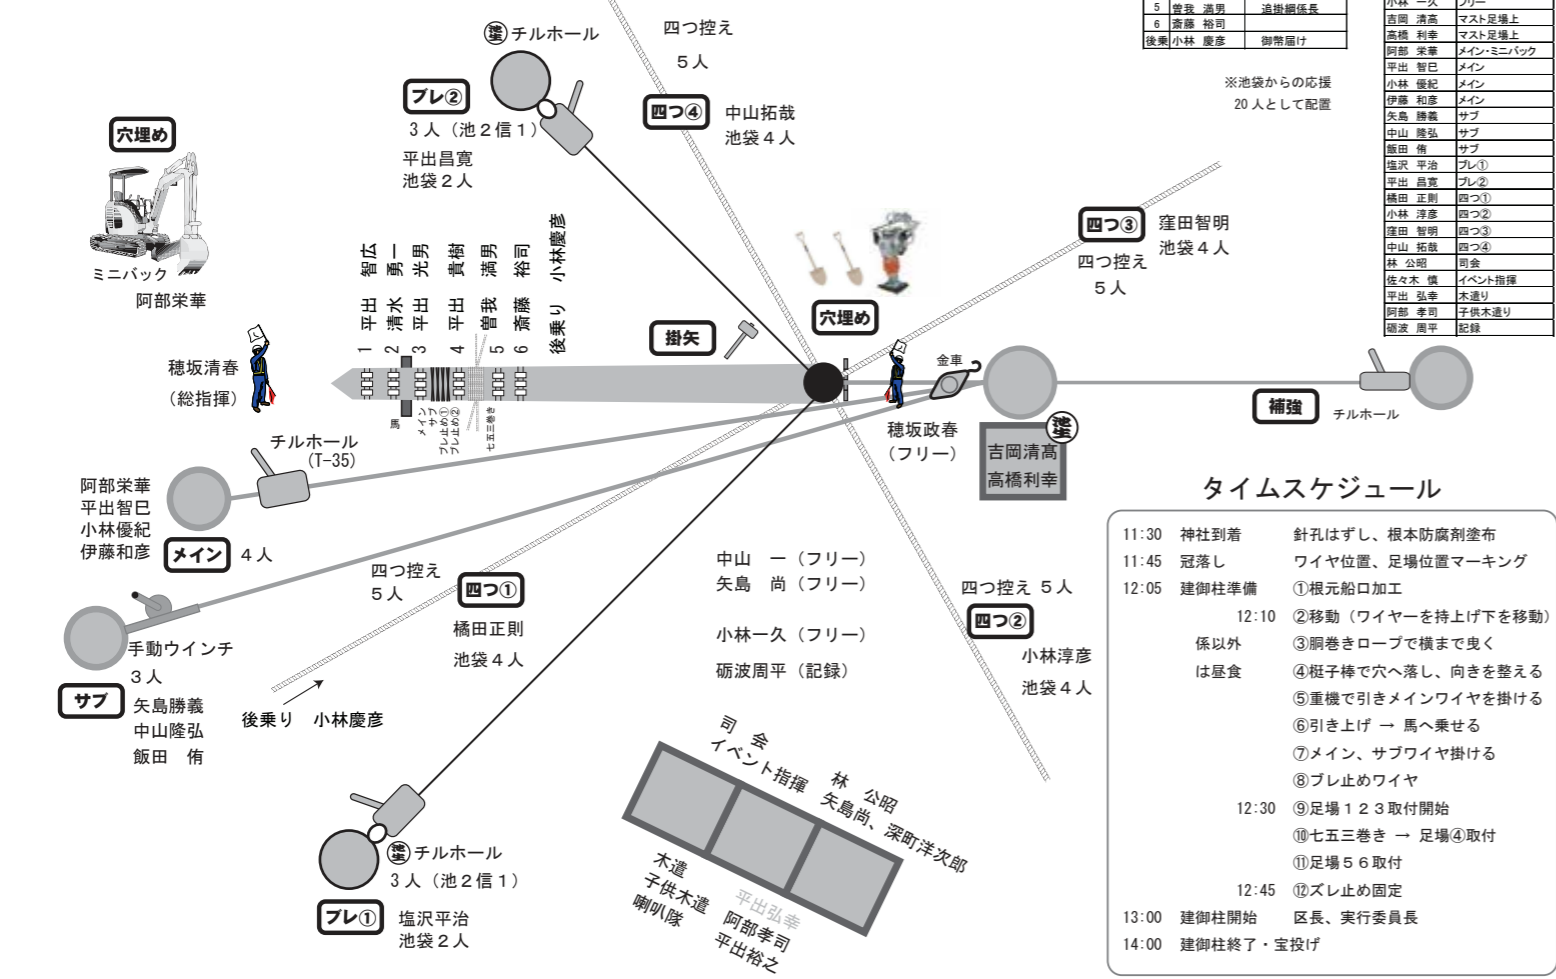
| 5 | 曽我 満男 | 追掛綱係長 |
|---|---|---|
| 6 | 斎藤 裕司 | |
| 後乗 | 小林 慶彦 | 御幣届け |

※池袋からの応援
20人として配置

| 小林 一久 | フリー |
|---|---|
| 吉岡 清高 | マスト足場上 |
| 高橋 利幸 | マスト足場上 |
| 阿部 栄華 | メイン･ミニバック |
| 平出 智巳 | メイン |
| 小林 優紀 | メイン |
| 伊藤 和彦 | メイン |
| 矢島 勝義 | サブ |
| 中山 隆弘 | サブ |
| 飯田 侑 | サブ |
| 塩沢 平治 | ブレ① |
| 平出 昌寛 | ブレ② |
| 橋田 正則 | 四つ① |
| 小林 淳彦 | 四つ② |
| 窪田 智明 | 四つ③ |
| 中山 拓哉 | 四つ④ |
| 林 公昭 | 司会 |
| 佐々木 慎 | イベント指揮 |
| 平出 弘幸 | 木遣り |
| 阿部 孝司 | 子供木遣り |
| 砺波 周平 | 記録 |

穴埋め
ミニバック
阿部栄華

チルホール
ブレ②
3人（池2信1）
平出昌寛
池袋2人

四つ控え
5人
四つ④
中山拓哉
池袋4人

四つ③
窪田智明
池袋4人
四つ控え
5人

1 平出 智広
2 清水 勇一
3 平出 光男
4 平出 貴樹
5 曽我 満男
6 斎藤 裕司
後乗り 小林慶彦

掛矢
穴埋め

穂坂清春
（総指揮）

馬
メインワイヤ
ブレ止め①
ブレ止め②
七五三巻き

金車
穂坂政春
（フリー）
吉岡清高
高橋利幸

補強
チルホール

チルホール
(T-35)
阿部栄華
平出智巳
小林優紀
伊藤和彦
メイン 4人

四つ控え
5人
四つ①
橋田正則
池袋4人

中山 一（フリー）
矢島 尚（フリー）
小林一久（フリー）
砺波周平（記録）

四つ控え 5人
四つ②
小林淳彦
池袋4人

手動ウインチ
3人
サブ
矢島勝義
中山隆弘
飯田 侑

後乗り 小林慶彦

チルホール
3人（池2信1）
ブレ①
塩沢平治
池袋2人

司会
イベント指揮
林 公昭
矢島尚、深町洋次郎
木遣
子供木遣
喇叭隊
平出弘幸
阿部孝司
平出裕之

タイムスケジュール
11:30 神社到着 針孔はずし、根本防腐剤塗布
11:45 冠落し ワイヤ位置、足場位置マーキング
12:05 建御柱準備 ①根元船口加工
12:10 ②移動（ワイヤーを持上げ下を移動）
係以外 ③胴巻きロープで横まで曳く
は昼食 ④梃子棒で穴へ落し、向きを整える
⑤重機で引きメインワイヤを掛ける
⑥引き上げ → 馬へ乗せる
⑦メイン、サブワイヤ掛ける
⑧ブレ止めワイヤ
12:30 ⑨足場123取付開始
⑩七五三巻き → 足場④取付
⑪足場56取付
12:45 ⑫ズレ止め固定
13:00 建御柱開始 区長、実行委員長
14:00 建御柱終了・宝投げ